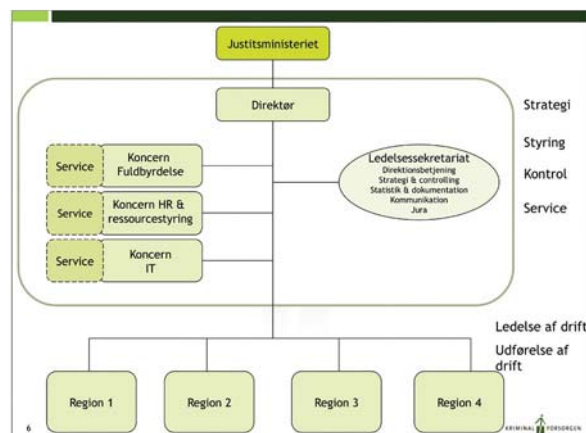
Justitsministeriet

Direktør

Strategi

Styring

Kontrol

Service

Service

Koncern Fuldbyrdelse

Service

Koncern HR & ressourcestyring

Service

Koncern IT

Ledelsessekretariat
Direktionsbetjening
Strategi & controlling
Statistik & dokumentation
Kommunikation
Jura

Ledelse af drift

Udførelse af drift

Region 1

Region 2

Region 3

Region 4

6

KRIMINAL FORSORGEN